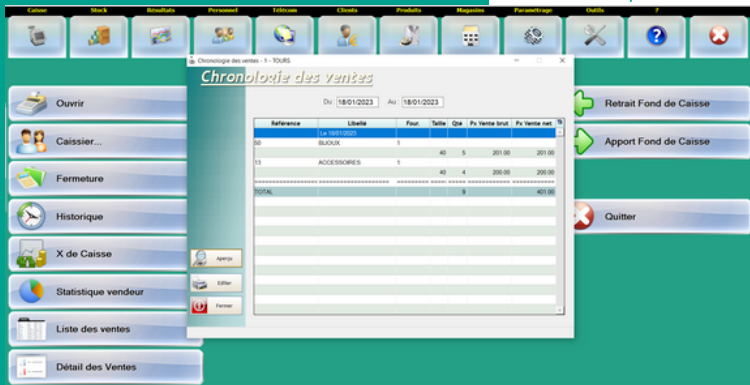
Caisse Stock Résultats Personnel Télécom Clients Produits Magasins Paramétrage Outils ?

Ouvrir

Caissier...

Fermeture

Historique

X de Caisse

Statistique vendeur

Liste des ventes

Détail des Ventes

Chronologie des ventes - 1 - TOURS

Chronologie des ventes

Du: 18/01/2023 Au: 18/01/2023

| Référence | Libellé | Four. | Taille | Qté | Px Vente brut | Px Vente net |
|---|---|---|---|---|---|---|
| | Le 18/01/2023 | | | | | |
| 50 | BIJOUX | 1 | | | | |
| | | | 40 | 5 | 201.00 | 201.00 |
| 13 | ACCESSOIRES | 1 | | | | |
| | | | 40 | 4 | 200.00 | 200.00 |
| ========== | ========== | ====== | ==== | ==== | ========== | ========== |
| TOTAL | | | | 9 | | 401.00 |

Aperçu

Editer

Fermer

Retrait Fond de Caisse

Apport Fond de Caisse

Quitter